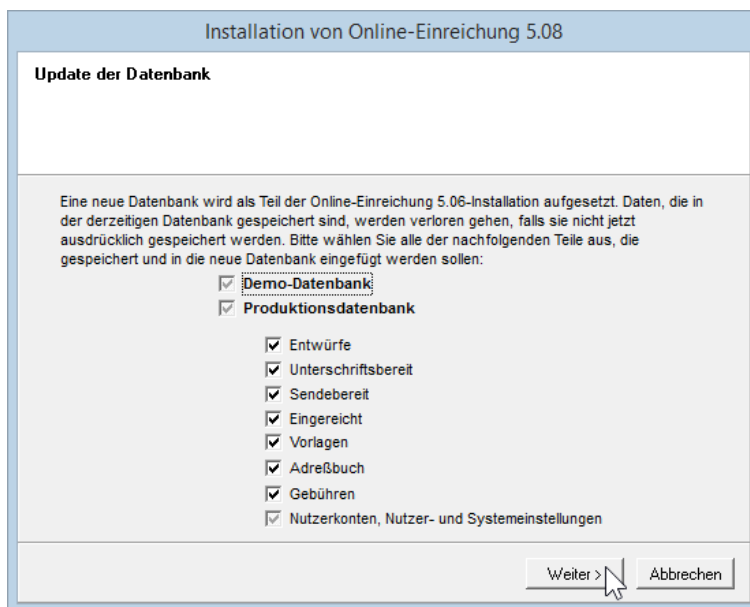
Installation von Online-Einreichung 5.08

Update der Datenbank

Eine neue Datenbank wird als Teil der Online-Einreichung 5.06-Installation aufgesetzt. Daten, die in der derzeitigen Datenbank gespeichert sind, werden verloren gehen, falls sie nicht jetzt ausdrücklich gespeichert werden. Bitte wählen Sie alle der nachfolgenden Teile aus, die gespeichert und in die neue Datenbank eingefügt werden sollen:

Demo-Datenbank
Produktionsdatenbank
Entwürfe
Unterschriftsbereit
Sendebereit
Eingereicht
Vorlagen
Adreßbuch
Gebühren
Nutzerkonten, Nutzer- und Systemeinstellungen

Weiter >
Abbrechen